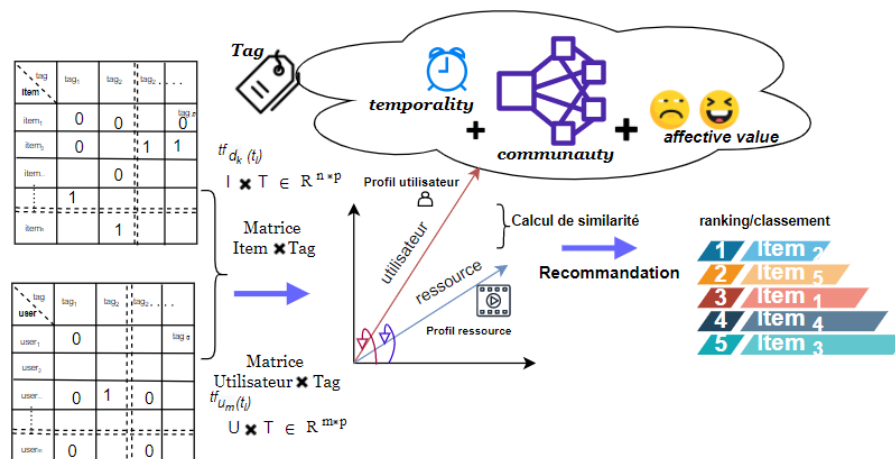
Tag

temporality

+

communauty

+

affective value

| tag / item | $tag_1$ | $tag_2$ | $tag_3$ ... | |
|---|---|---|---|---|
| $item_1$ | 0 | 0 | | $tag_n$ 0 |
| $item_2$ | 0 | | 1 | 1 |
| item.. | | 0 | | |
| ⋮ | 1 | | | |
| $item_n$ | | 1 | | |

$tf_{d_k}(t_i)$

$I \times T \in R^{n*p}$

Matrice Item ✖ Tag

| tag / user | $tag_1$ | $tag_2$ | $tag_3$ ... | |
|---|---|---|---|---|
| $user_1$ | 0 | | | $tag_p$ |
| $user_2$ | | | | |
| user.. | 0 | 1 | 0 | |
| ⋮ | | | | |
| $user_m$ | 0 | | 0 | |

Matrice Utilisateur ✖ Tag

$tf_{u_m}(t_i)$

$U \times T \in R^{m*p}$

Profil utilisateur

utilisateur

Calcul de similarité

ressource

Profil ressource

Recommandation

ranking/classement

1 Item 2
2 Item 5
3 Item 1
4 Item 4
5 Item 3